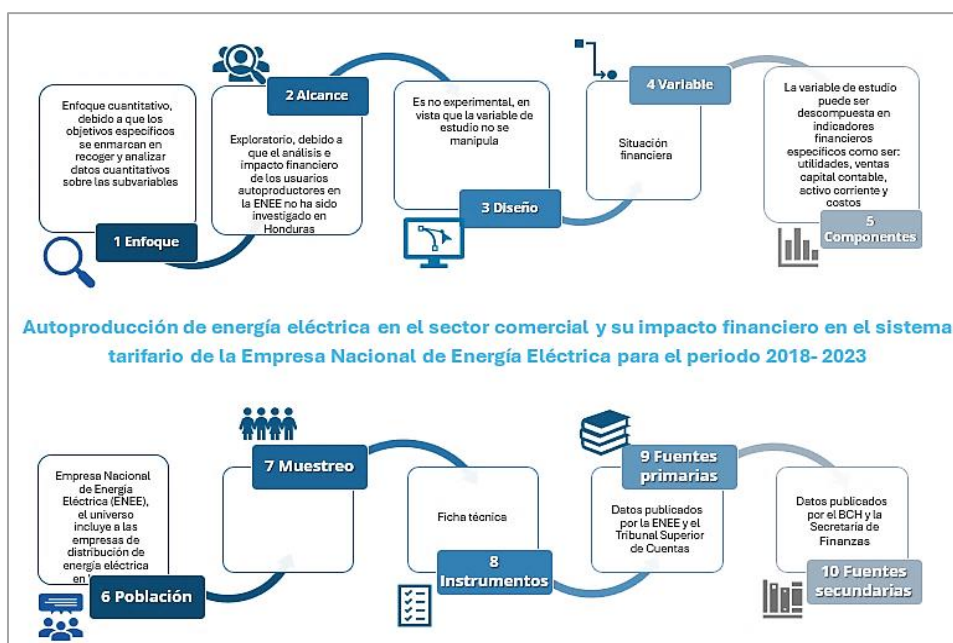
Enfoque cuantitativo, debido a que los objetivos específicos se enmarcan en recoger y analizar datos cuantitativos sobre las subvariables

1 Enfoque

2 Alcance

Exploratorio, debido a que el análisis e impacto financiero de los usuarios autoproductores en la ENEE no ha sido investigado en Honduras

Es no experimental, en vista que la variable de estudio no se manipula

3 Diseño

4 Variable

Situación financiera

La variable de estudio puede ser descompuesta en indicadores financieros específicos como ser: utilidades, ventas capital contable, activo corriente y costos

5 Componentes

Autoproducción de energía eléctrica en el sector comercial y su impacto financiero en el sistema tarifario de la Empresa Nacional de Energía Eléctrica para el periodo 2018- 2023

Empresa Nacional de Energía Eléctrica (ENEE), el universo incluye a las empresas de distribución de energía eléctrica en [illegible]

6 Población

7 Muestreo

Ficha técnica

8 Instrumentos

9 Fuentes primarias

Datos publicados por la ENEE y el Tribunal Superior de Cuentas

Datos publicados por el BCH y la Secretaria de Finanzas

10 Fuentes secundarias